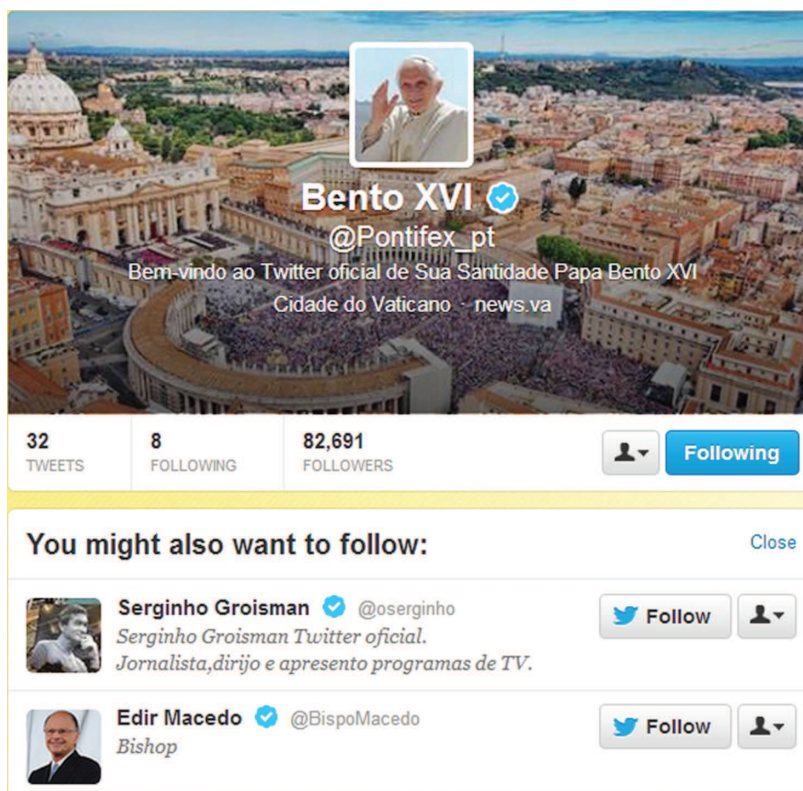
Bento XVI
@Pontifex_pt
Bem-vindo ao Twitter oficial de Sua Santidade Papa Bento XVI
Cidade do Vaticano · news.va

32
TWEETS

8
FOLLOWING

82,691
FOLLOWERS

Following

You might also want to follow:

Close

Serginho Groisman @oserginho
Serginho Groisman Twitter oficial. Jornalista,dirijo e apresento programas de TV.

Follow

Edir Macedo @BispoMacedo
Bishop

Follow